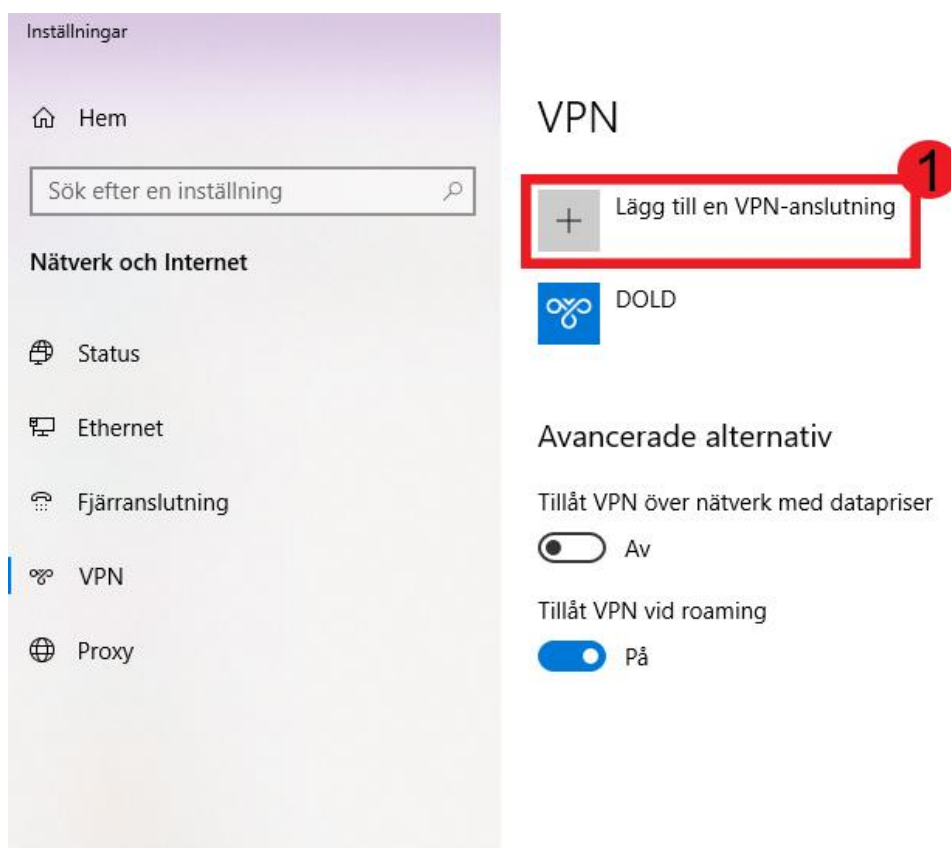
Inställningar

Hem

Sök efter en inställning

Nätverk och Internet

Status

Ethernet

Fjärranslutning

VPN

Proxy

VPN

1

Lägg till en VPN-anslutning

DOLD

Avancerade alternativ

Tillåt VPN över nätverk med datapriser

Av

Tillåt VPN vid roaming

På